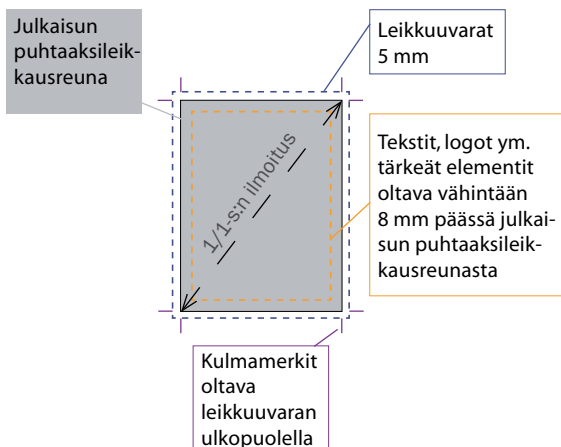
Julkaisun puhtaaksileikkausreuna

Leikkuuvarat 5 mm

1/1-s:n ilmoitus

Tekstit, logot ym. tärkeät elementit oltava vähintään 8 mm päässä julkaisun puhtaaksileikkausreunasta

Kulmamerkit oltava leikkuuvaran ulkopuolella